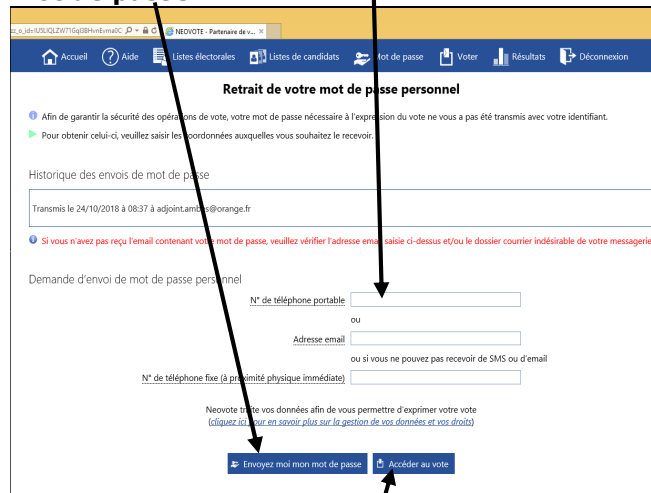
de passe

z_o_id=lU5LIQLZW71Gq08HvnEvma0C ⌕ ▾ 🔒 C NEOVOTE - Partenaire de v... ×

Accueil Aide Listes électorales Listes de candidats Mot de passe Voter Résultats Déconnexion

Retrait de votre mot de passe personnel

Afin de garantir la sécurité des opérations de vote, votre mot de passe nécessaire à l'expression du vote ne vous a pas été transmis avec votre identifiant.

Pour obtenir celui-ci, veuillez saisir les coordonnées auxquelles vous souhaitez le recevoir.

Historique des envois de mot de passe

Transmis le 24/10/2018 à 08:37 à adjoint.amb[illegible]@orange.fr

Si vous n'avez pas reçu l'email contenant votre mot de passe, veuillez vérifier l'adresse email saisie ci-dessus et/ou le dossier courrier indésirable de votre messagerie

Demande d'envoi de mot de passe personnel

N° de téléphone portable

ou

Adresse email

ou si vous ne pouvez pas recevoir de SMS ou d'email

N° de téléphone fixe (à proximité physique immédiate)

Neovote traite vos données afin de vous permettre d'exprimer votre vote (cliquez ici pour en savoir plus sur la gestion de vos données et vos droits)

Envoyez moi mon mot de passe

Accéder au vote